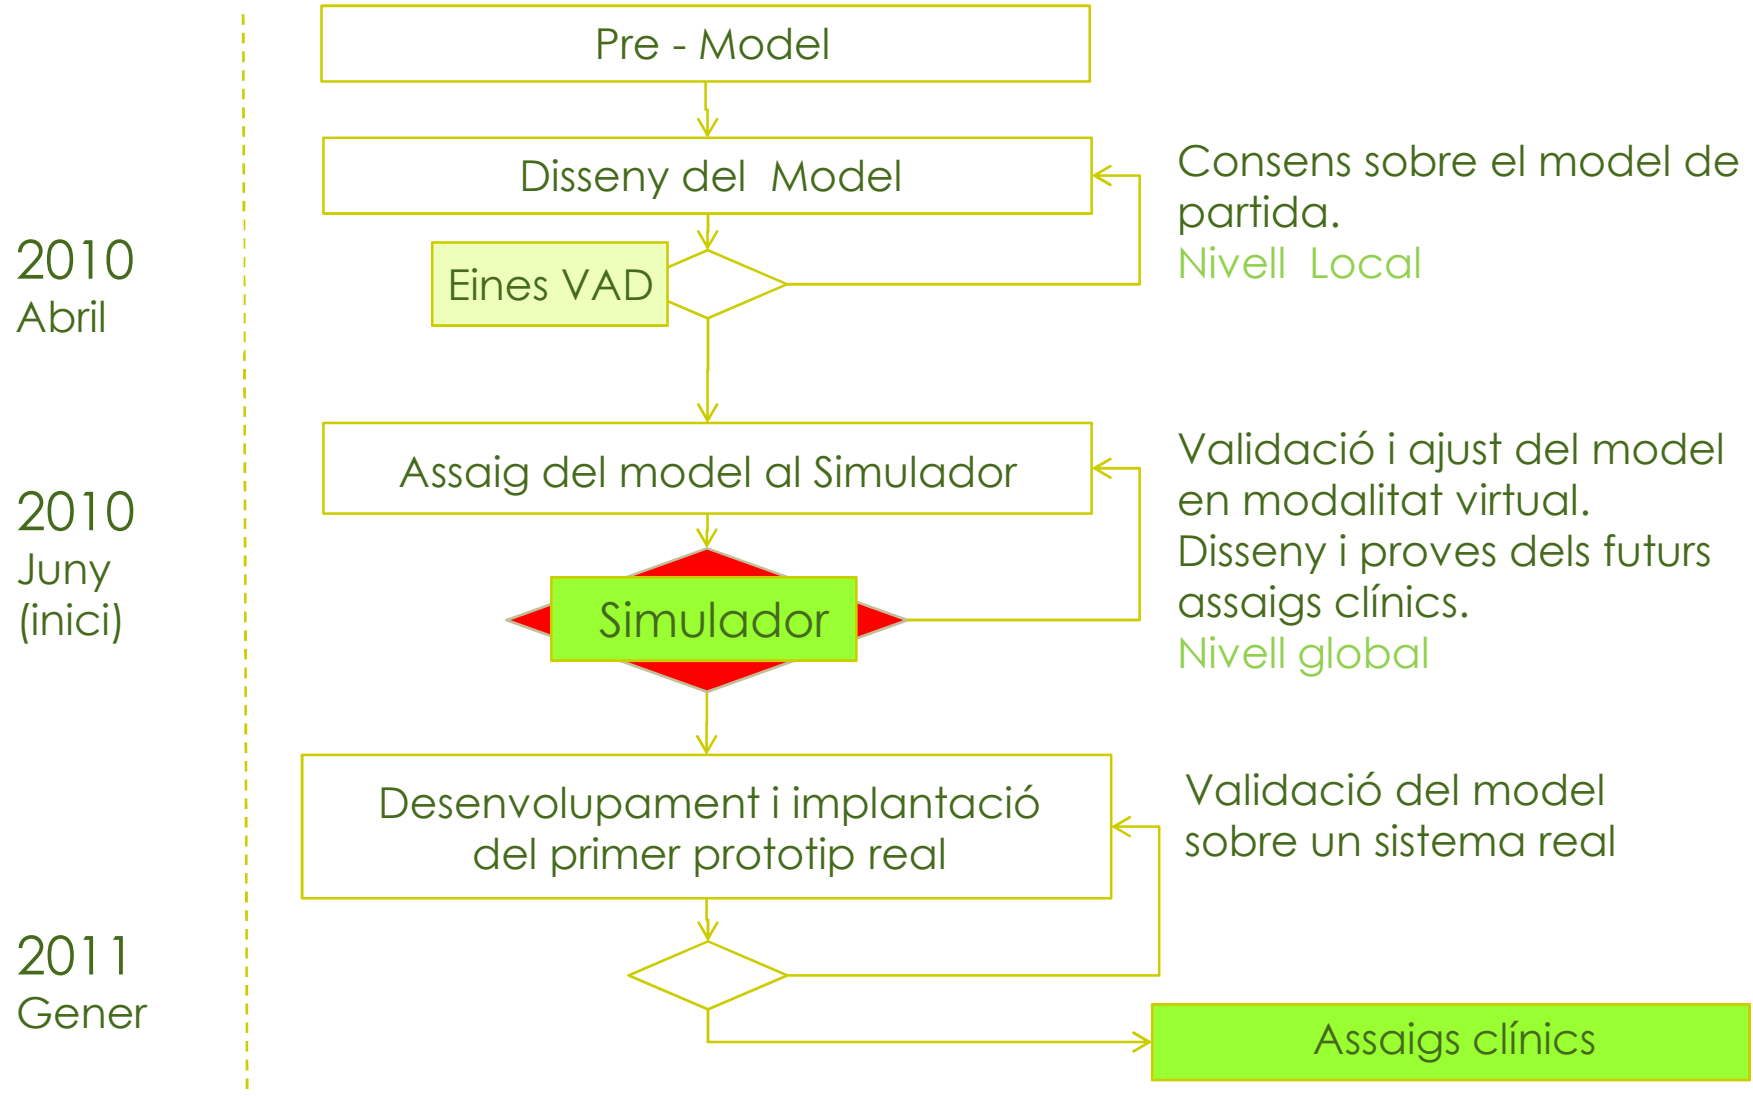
Pre - Model

Disseny del Model

Consens sobre el model de partida.
Nivell Local

2010
Abril

Eines VAD

Assaig del model al Simulador

Validació i ajust del model en modalitat virtual.
Disseny i proves dels futurs assaigs clínics.
Nivell global

2010
Juny
(inici)

Simulador

Desenvolupament i implantació del primer prototip real

Validació del model sobre un sistema real

2011
Gener

Assaigs clínics